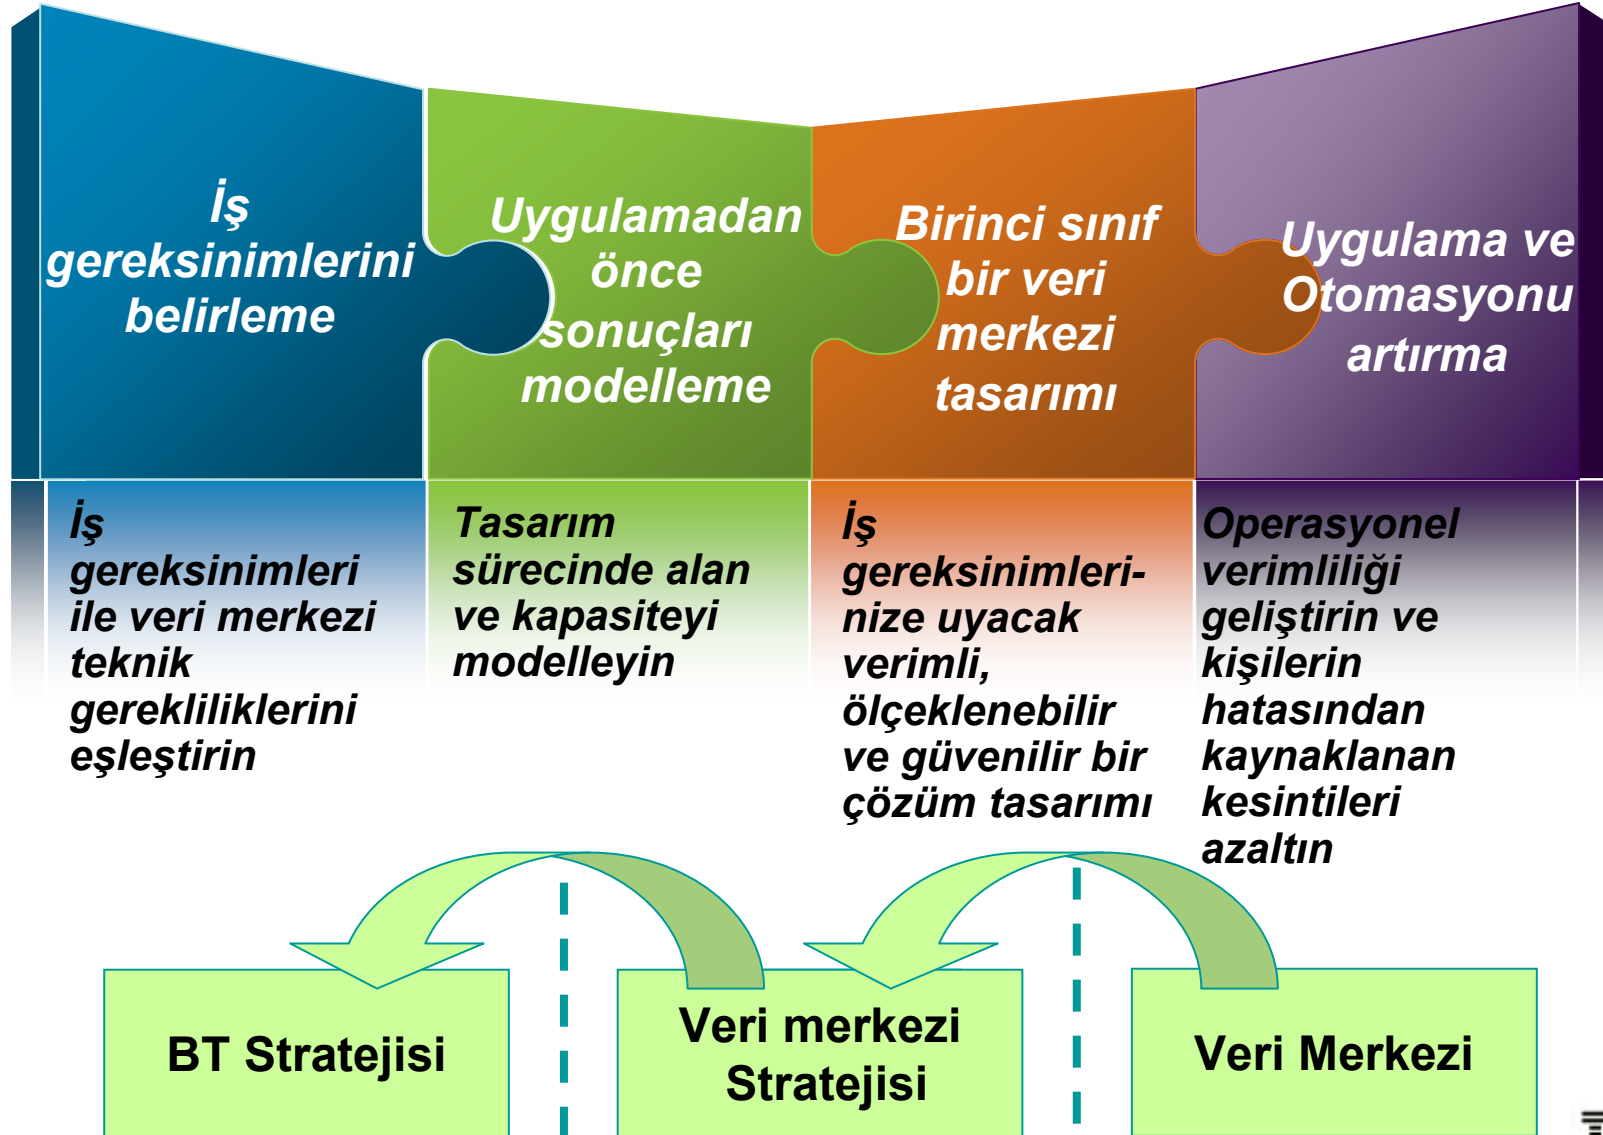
İş gereksinimlerini belirleme

Uygulamadan önce sonuçları modelleme

Birinci sınıf bir veri merkezi tasarımı

Uygulama ve Otomasyonu artırma

İş gereksinimleri ile veri merkezi teknik gerekliliklerini eşleştirin

Tasarım sürecinde alan ve kapasiteyi modelleyin

İş gereksinimlerinize uyacak verimli, ölçeklenebilir ve güvenilir bir çözüm tasarımı

Operasyonel verimliliği geliştirin ve kişilerin hatasından kaynaklanan kesintileri azaltın

BT Stratejisi

Veri merkezi Stratejisi

Veri Merkezi